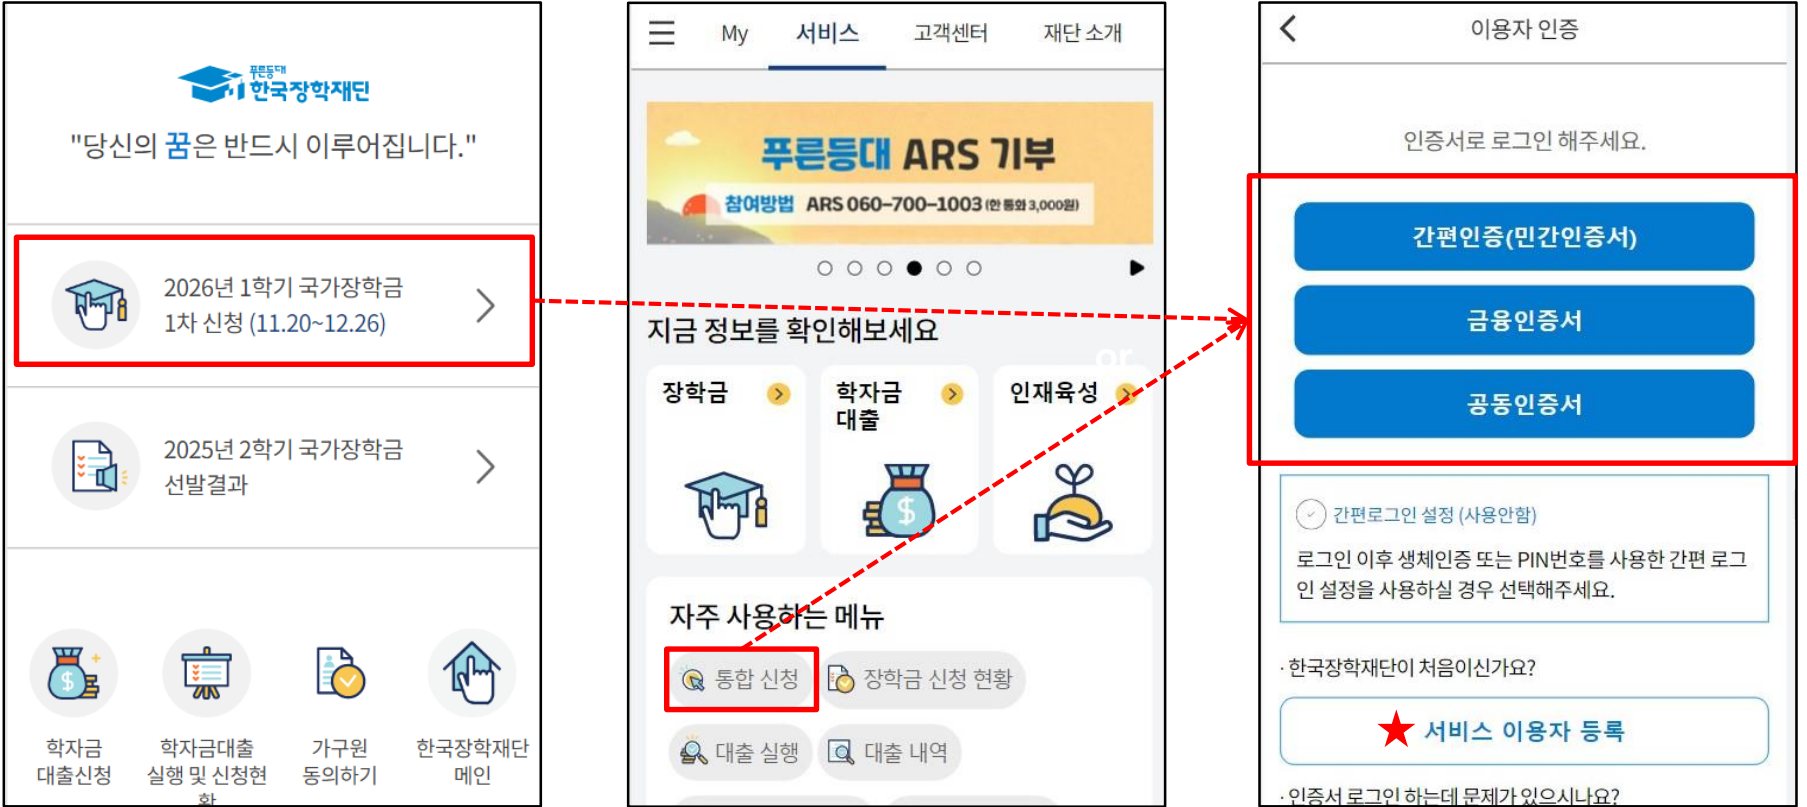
푸른등대 한국장학재단

"당신의 꿈은 반드시 이루어집니다."

2026년 1학기 국가장학금 1차 신청 (11.20~12.26)

2025년 2학기 국가장학금 선발결과

학자금 대출신청

학자금대출 실행 및 신청현황

가구원 동의하기

한국장학재단 메인

My 서비스 고객센터 재단 소개

푸른등대 ARS 기부

참여방법 ARS 060-700-1003 (한 통화 3,000원)

지금 정보를 확인해보세요

장학금

학자금 대출

인재육성

자주 사용하는 메뉴

통합 신청

장학금 신청 현황

대출 실행

대출 내역

이용자 인증

인증서로 로그인 해주세요.

간편인증(민간인증서)

금융인증서

공동인증서

간편로그인 설정 (사용안함)

로그인 이후 생체인증 또는 PIN번호를 사용한 간편 로그인 설정을 사용하실 경우 선택해주세요.

· 한국장학재단이 처음이신가요?

서비스 이용자 등록

· 인증서 로그인 하는데 문제가 있으시나요?